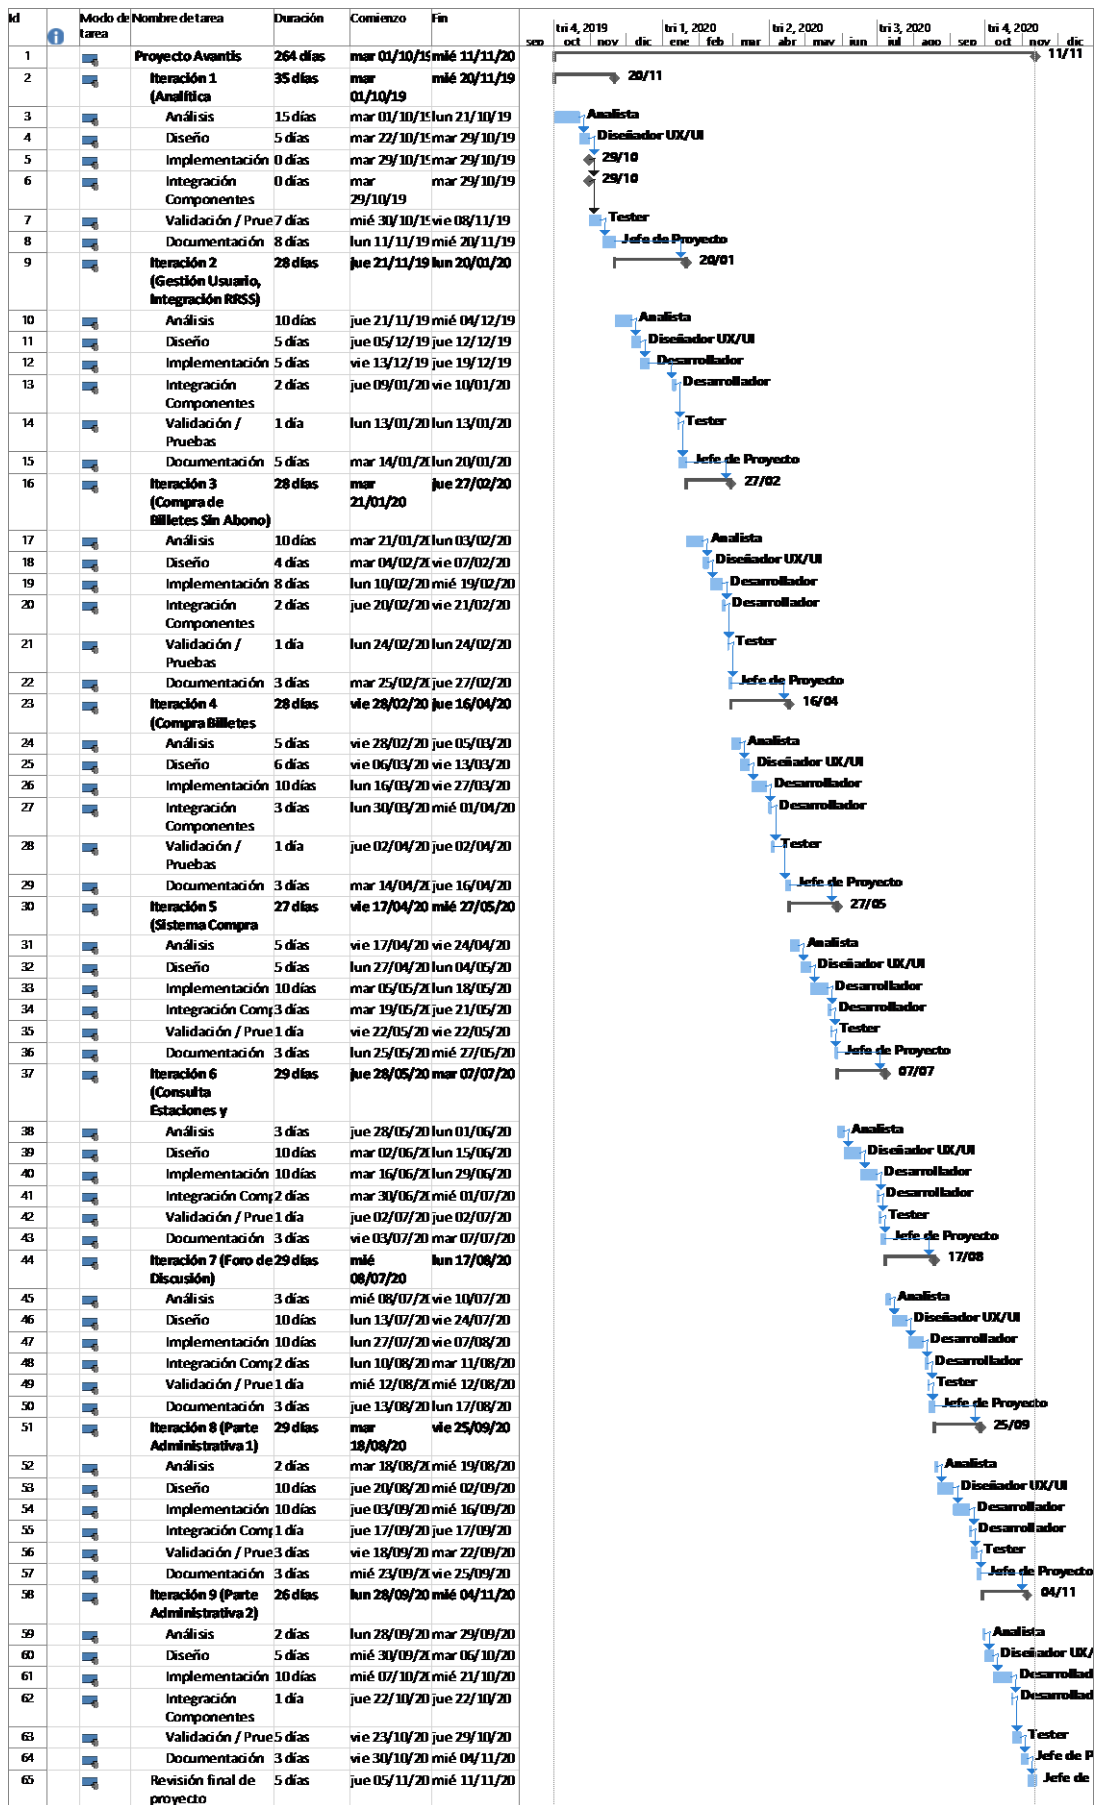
| Id | Modo de tarea | Nombre de tarea | Duración | Comienzo | Fin |
|---|---|---|---|---|---|
| 1 | | Proyecto Avantis | 264 días | mar 01/10/19 | mié 11/11/20 |
| 2 | | Iteración 1 (Analítica | 35 días | mar 01/10/19 | mié 20/11/19 |
| 3 | | Análisis | 15 días | mar 01/10/19 | lun 21/10/19 |
| 4 | | Diseño | 5 días | mar 22/10/19 | mar 29/10/19 |
| 5 | | Implementación | 0 días | mar 29/10/19 | mar 29/10/19 |
| 6 | | Integración Componentes | 0 días | mar 29/10/19 | mar 29/10/19 |
| 7 | | Validación / Prue | 7 días | mié 30/10/19 | vie 08/11/19 |
| 8 | | Documentación | 8 días | lun 11/11/19 | mié 20/11/19 |
| 9 | | Iteración 2 (Gestión Usuario, Integración RRSS) | 28 días | jue 21/11/19 | lun 20/01/20 |
| 10 | | Análisis | 10 días | jue 21/11/19 | mié 04/12/19 |
| 11 | | Diseño | 5 días | jue 05/12/19 | jue 12/12/19 |
| 12 | | Implementación | 5 días | vie 13/12/19 | jue 19/12/19 |
| 13 | | Integración Componentes | 2 días | jue 09/01/20 | vie 10/01/20 |
| 14 | | Validación / Pruebas | 1 día | lun 13/01/20 | lun 13/01/20 |
| 15 | | Documentación | 5 días | mar 14/01/20 | lun 20/01/20 |
| 16 | | Iteración 3 (Compra de Billetes Sin Abono) | 28 días | mar 21/01/20 | jue 27/02/20 |
| 17 | | Análisis | 10 días | mar 21/01/20 | lun 03/02/20 |
| 18 | | Diseño | 4 días | mar 04/02/20 | vie 07/02/20 |
| 19 | | Implementación | 8 días | lun 10/02/20 | mié 19/02/20 |
| 20 | | Integración Componentes | 2 días | jue 20/02/20 | vie 21/02/20 |
| 21 | | Validación / Pruebas | 1 día | lun 24/02/20 | lun 24/02/20 |
| 22 | | Documentación | 3 días | mar 25/02/20 | jue 27/02/20 |
| 23 | | Iteración 4 (Compra Billetes | 28 días | vie 28/02/20 | jue 16/04/20 |
| 24 | | Análisis | 5 días | vie 28/02/20 | jue 05/03/20 |
| 25 | | Diseño | 6 días | vie 06/03/20 | vie 13/03/20 |
| 26 | | Implementación | 10 días | lun 16/03/20 | vie 27/03/20 |
| 27 | | Integración Componentes | 3 días | lun 30/03/20 | mié 01/04/20 |
| 28 | | Validación / Pruebas | 1 día | jue 02/04/20 | jue 02/04/20 |
| 29 | | Documentación | 3 días | mar 14/04/20 | jue 16/04/20 |
| 30 | | Iteración 5 (Sistema Compra | 27 días | vie 17/04/20 | mié 27/05/20 |
| 31 | | Análisis | 5 días | vie 17/04/20 | vie 24/04/20 |
| 32 | | Diseño | 5 días | lun 27/04/20 | lun 04/05/20 |
| 33 | | Implementación | 10 días | mar 05/05/20 | lun 18/05/20 |
| 34 | | Integración Comp | 3 días | mar 19/05/20 | jue 21/05/20 |
| 35 | | Validación / Prue | 1 día | vie 22/05/20 | vie 22/05/20 |
| 36 | | Documentación | 3 días | lun 25/05/20 | mié 27/05/20 |
| 37 | | Iteración 6 (Consulta Estaciones y | 29 días | jue 28/05/20 | mar 07/07/20 |
| 38 | | Análisis | 3 días | jue 28/05/20 | lun 01/06/20 |
| 39 | | Diseño | 10 días | mar 02/06/20 | lun 15/06/20 |
| 40 | | Implementación | 10 días | mar 16/06/20 | lun 29/06/20 |
| 41 | | Integración Comp | 2 días | mar 30/06/20 | mié 01/07/20 |
| 42 | | Validación / Prue | 1 día | jue 02/07/20 | jue 02/07/20 |
| 43 | | Documentación | 3 días | vie 03/07/20 | mar 07/07/20 |
| 44 | | Iteración 7 (Foro de Discusión) | 29 días | mié 08/07/20 | lun 17/08/20 |
| 45 | | Análisis | 3 días | mié 08/07/20 | vie 10/07/20 |
| 46 | | Diseño | 10 días | lun 13/07/20 | vie 24/07/20 |
| 47 | | Implementación | 10 días | lun 27/07/20 | vie 07/08/20 |
| 48 | | Integración Comp | 2 días | lun 10/08/20 | mar 11/08/20 |
| 49 | | Validación / Prue | 1 día | mié 12/08/20 | mié 12/08/20 |
| 50 | | Documentación | 3 días | jue 13/08/20 | lun 17/08/20 |
| 51 | | Iteración 8 (Parte Administrativa 1) | 29 días | mar 18/08/20 | vie 25/09/20 |
| 52 | | Análisis | 2 días | mar 18/08/20 | mié 19/08/20 |
| 53 | | Diseño | 10 días | jue 20/08/20 | mié 02/09/20 |
| 54 | | Implementación | 10 días | jue 03/09/20 | mié 16/09/20 |
| 55 | | Integración Comp | 1 día | jue 17/09/20 | jue 17/09/20 |
| 56 | | Validación / Prue | 3 días | vie 18/09/20 | mar 22/09/20 |
| 57 | | Documentación | 3 días | mié 23/09/20 | vie 25/09/20 |
| 58 | | Iteración 9 (Parte Administrativa 2) | 26 días | lun 28/09/20 | mié 04/11/20 |
| 59 | | Análisis | 2 días | lun 28/09/20 | mar 29/09/20 |
| 60 | | Diseño | 5 días | mié 30/09/20 | mar 06/10/20 |
| 61 | | Implementación | 10 días | mié 07/10/20 | mié 21/10/20 |
| 62 | | Integración Componentes | 1 día | jue 22/10/20 | jue 22/10/20 |
| 63 | | Validación / Prue | 5 días | vie 23/10/20 | jue 29/10/20 |
| 64 | | Documentación | 3 días | vie 30/10/20 | mié 04/11/20 |
| 65 | | Revisión final de proyecto | 5 días | jue 05/11/20 | mié 11/11/20 |

tri 4, 2019 | tri 1, 2020 | tri 2, 2020 | tri 3, 2020 | tri 4, 2020
sep oct nov dic ene feb mar abr may jun jul ago sep oct nov dic

11/11
20/11
Analista
Diseñador UX/UI
29/10
29/10
Tester
Jefe de Proyecto
20/01
Analista
Diseñador UX/UI
Desarrollador
Desarrollador
Tester
Jefe de Proyecto
27/02
Analista
Diseñador UX/UI
Desarrollador
Desarrollador
Tester
Jefe de Proyecto
16/04
Analista
Diseñador UX/UI
Desarrollador
Desarrollador
Tester
Jefe de Proyecto
27/05
Analista
Diseñador UX/UI
Desarrollador
Desarrollador
Tester
Jefe de Proyecto
07/07
Analista
Diseñador UX/UI
Desarrollador
Desarrollador
Tester
Jefe de Proyecto
17/08
Analista
Diseñador UX/UI
Desarrollador
Desarrollador
Tester
Jefe de Proyecto
25/09
Analista
Diseñador UX/UI
Desarrollador
Desarrollador
Tester
Jefe de Proyecto
04/11
Analista
Diseñador UX/
Desarrollad
Desarrollad
Tester
Jefe de P
Jefe de